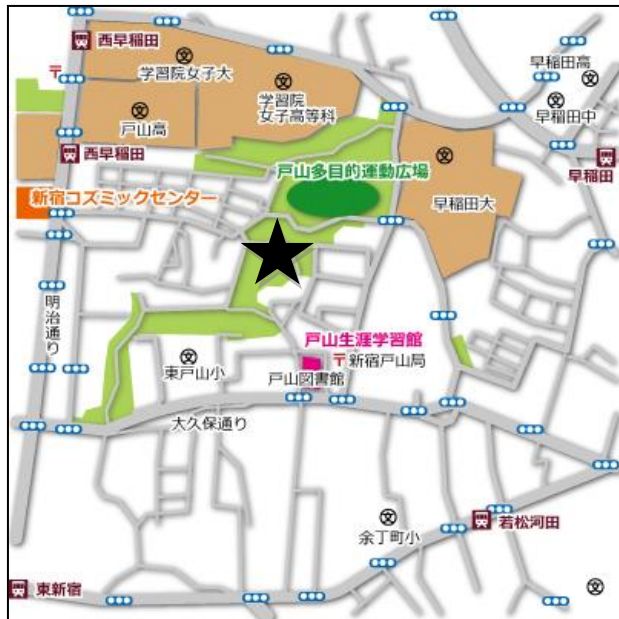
西早稲田
学習院女子大
学習院
女子高等科
戸山高
西早稲田
早稲田高
早稲田中
早稲田
戸山多目的運動広場
早稲田大
新宿コズミックセンター
明治通り
戸山生涯学習館
新宿戸山局
東戸山小
戸山図書館
大久保通り
余丁町小
若松河田
東新宿